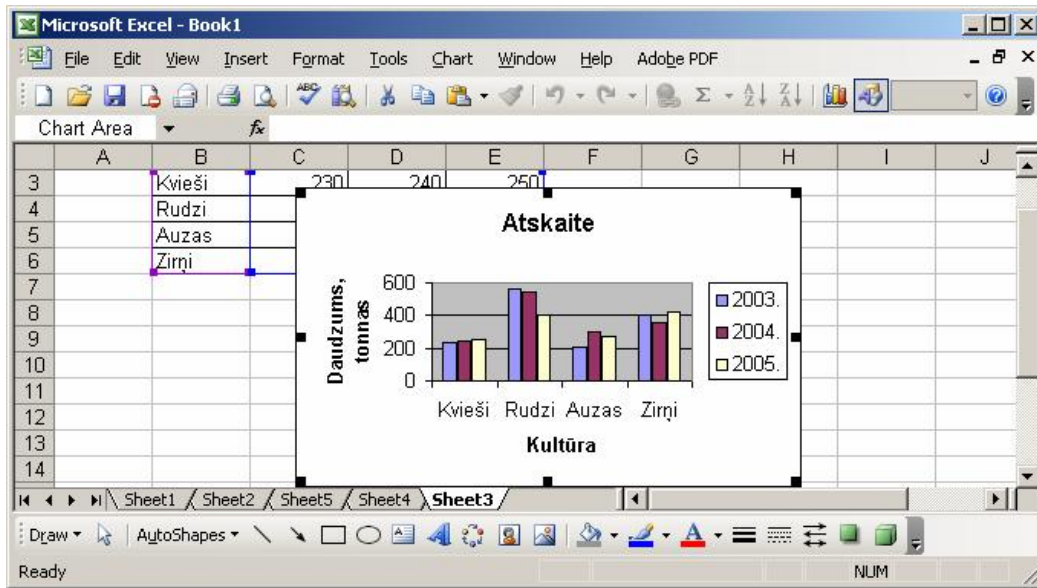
Microsoft Excel - Book1

File Edit View Insert Format Tools Chart Window Help Adobe PDF

Chart Area

| | A | B | C | D | E | F | G | H | I | J |
|---|---|---|---|---|---|---|---|---|---|---|
| 3 | | Kvieši | 230 | 240 | 250 | | | | | |
| 4 | | Rudzi | | | | | | | | |
| 5 | | Auzas | | | | | | | | |
| 6 | | Zirņi | | | | | | | | |
| 7 | | | | | | | | | | |
| 8 | | | | | | | | | | |
| 9 | | | | | | | | | | |
| 10 | | | | | | | | | | |
| 11 | | | | | | | | | | |
| 12 | | | | | | | | | | |
| 13 | | | | | | | | | | |
| 14 | | | | | | | | | | |

Atskaite

Daudzums, tonnas

600
400
200
0

Kvieši Rudzi Auzas Zirņi

Kultūra

2003.
2004.
2005.

Sheet1 Sheet2 Sheet5 Sheet4 Sheet3

Draw AutoShapes

Ready NUM